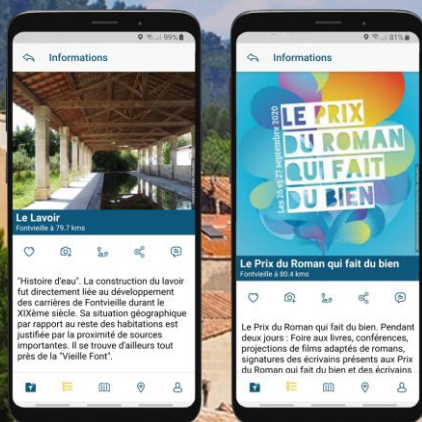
99%

Informations

Le Lavoir

Fontvieille à 79.7 kms

"Histoire d'eau". La construction du lavoir fut directement liée au développement des carrières de Fontvieille durant le XIXème siècle. Sa situation géographique par rapport au reste des habitations est justifiée par la proximité de sources importantes. Il se trouve d'ailleurs tout près de la "Vieille Font".

81%

Informations

LE PRIX DU ROMAN QUI FAIT DU BIEN

Les 26 et 27 septembre 2020

Le Prix du Roman qui fait du bien

Fontvieille à 80.4 kms

Le Prix du Roman qui fait du bien. Pendant deux jours : Foire aux livres, conférences, projections de films adaptés de romans, signatures des écrivains présents aux Prix du Roman qui fait du bien et des écrivains